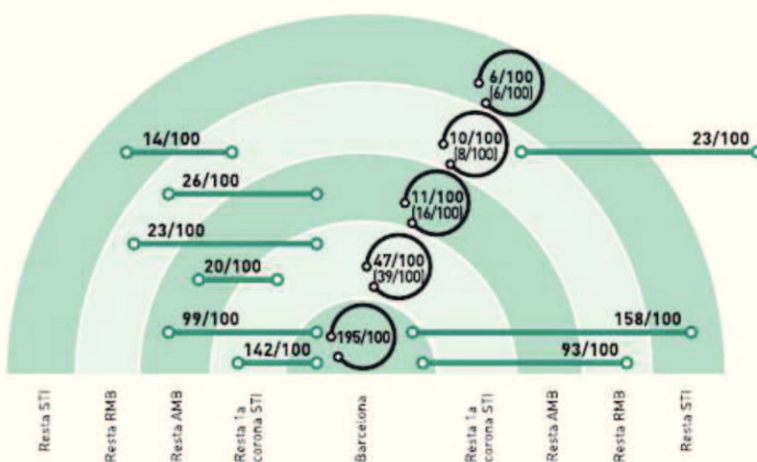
6/100
[6/100]

14/100

10/100
[8/100]

23/100

26/100

11/100
[16/100]

23/100

20/100

47/100
[39/100]

99/100

195/100

158/100

142/100

93/100

Resta STI

Resta RMB

Resta AMB

Resta 1a corona STI

Barcelona

Resta 1a corona STI

Resta AMB

Resta RMB

Resta STI